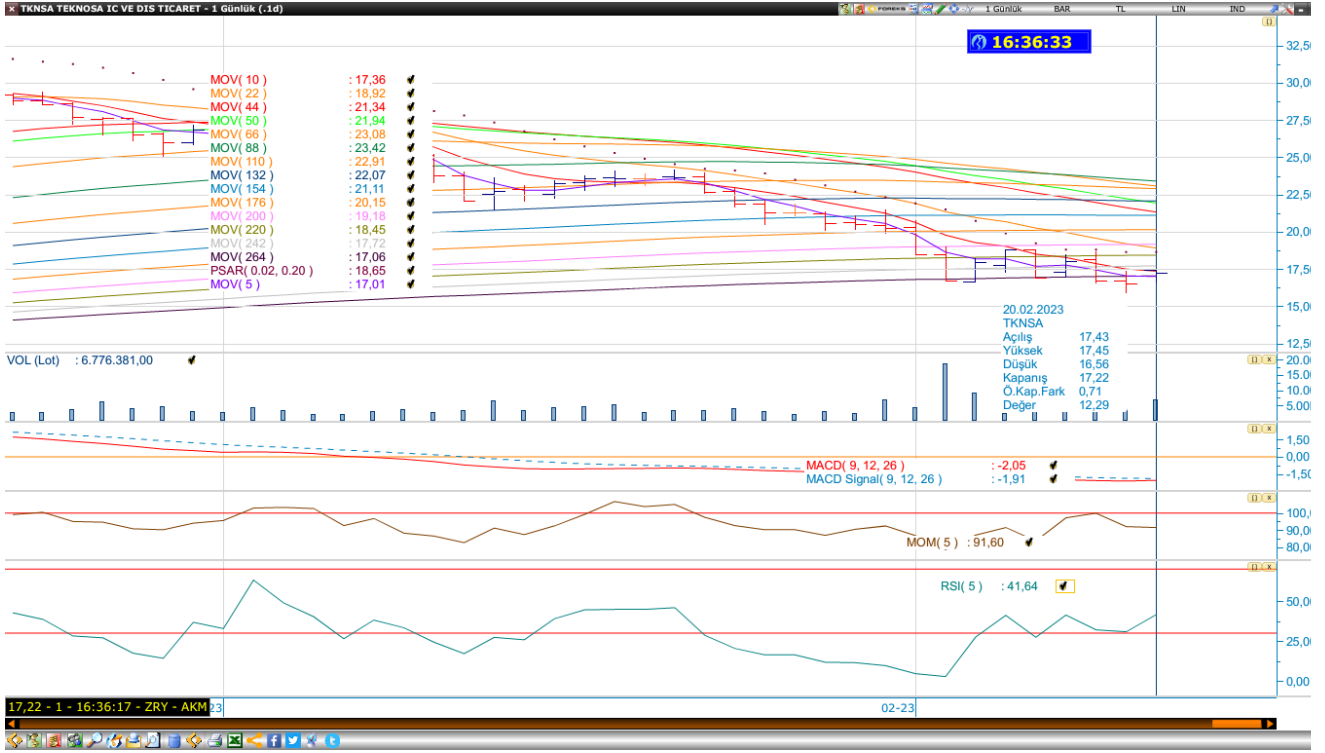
TKNSA TEKNOSA IC VE DIS TICARET - 1 Günlük (.1d)

FOREKS 1 Günlük BAR TL LIN IND

16:36:33

MOV( 10 ) : 17,36
MOV( 22 ) : 18,92
MOV( 44 ) : 21,34
MOV( 50 ) : 21,94
MOV( 66 ) : 23,08
MOV( 88 ) : 23,42
MOV( 110 ) : 22,91
MOV( 132 ) : 22,07
MOV( 154 ) : 21,11
MOV( 176 ) : 20,15
MOV( 200 ) : 19,18
MOV( 220 ) : 18,45
MOV( 242 ) : 17,72
MOV( 264 ) : 17,06
PSAR( 0.02, 0.20 ) : 18,65
MOV( 5 ) : 17,01

32,50
30,00
27,50
25,00
22,50
20,00
17,50
15,00
12,50

20.02.2023
TKNSA
Açılış 17,43
Yüksek 17,45
Düşük 16,56
Kapanış 17,22
Ö.Kap.Fark 0,71
Değer 12,29

VOL (Lot) : 6.776.381,00

20.000
15.000
10.000
5.000

MACD( 9, 12, 26 ) : -2,05
MACD Signal( 9, 12, 26 ) : -1,91

1,50
0,00
-1,50

MOM( 5 ) : 91,60

100,0
90,00
80,00

RSI( 5 ) : 41,64

50,00
25,00
0,00

17,22 - 1 - 16:36:17 - ZRY - AKM 23

02-23